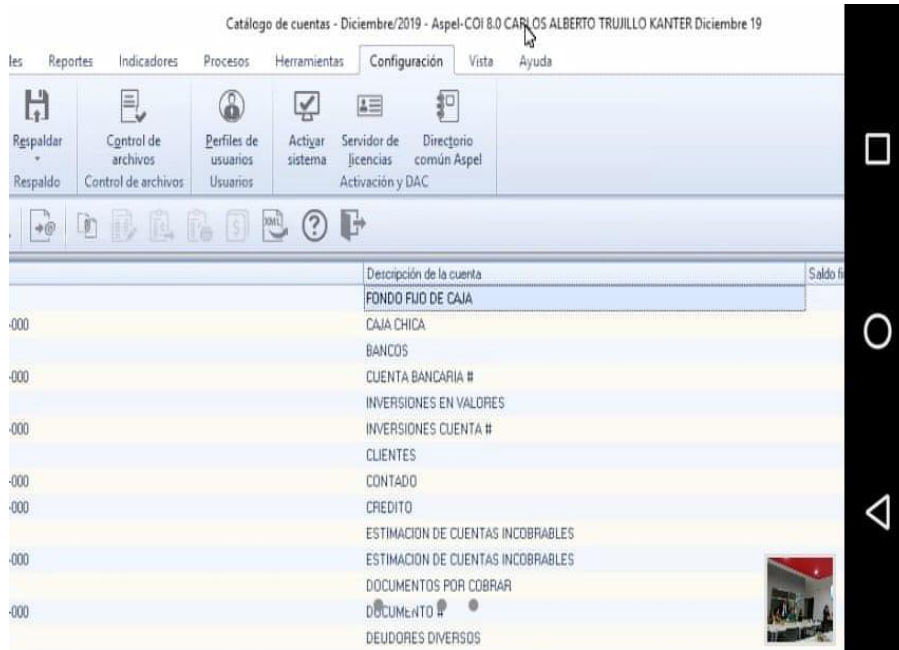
Catálogo de cuentas - Diciembre/2019 - Aspel-COI 8.0 CARLOS ALBERTO TRUJILLO KANTER Diciembre 19

les Reportes Indicadores Procesos Herramientas Configuración Vista Ayuda

Respaldar
Respaldo

Control de archivos
Control de archivos

Perfiles de usuarios
Usuarios

Activar sistema

Servidor de licencias

Directorio común Aspel

Activación y DAC

| | Descripción de la cuenta | Saldo fi |
|---|---|---|
| | FONDO FIJO DE CAJA | |
| -000 | CAJA CHICA | |
| | BANCOS | |
| -000 | CUENTA BANCARIA # | |
| | INVERSIONES EN VALORES | |
| -000 | INVERSIONES CUENTA # | |
| | CLIENTES | |
| -000 | CONTADO | |
| -000 | CREDITO | |
| | ESTIMACION DE CUENTAS INCOBRABLES | |
| -000 | ESTIMACION DE CUENTAS INCOBRABLES | |
| | DOCUMENTOS POR COBRAR | |
| -000 | DOCUMENTO # | |
| | DEUDORES DIVERSOS | |